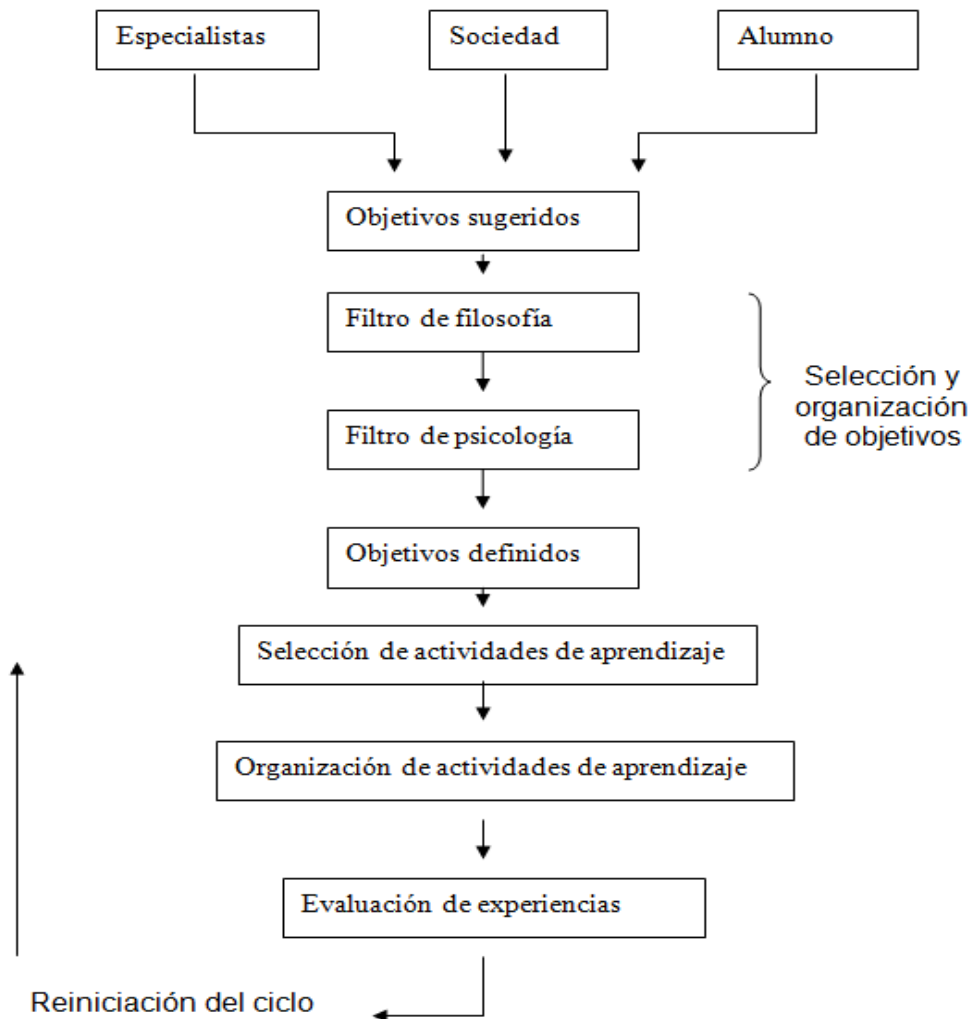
Especialistas

Sociedad

Alumno

Objetivos sugeridos

Filtro de filosofía

Filtro de psicología

Selección y organización de objetivos

Objetivos definidos

Selección de actividades de aprendizaje

Organización de actividades de aprendizaje

Evaluación de experiencias

Reiniciación del ciclo